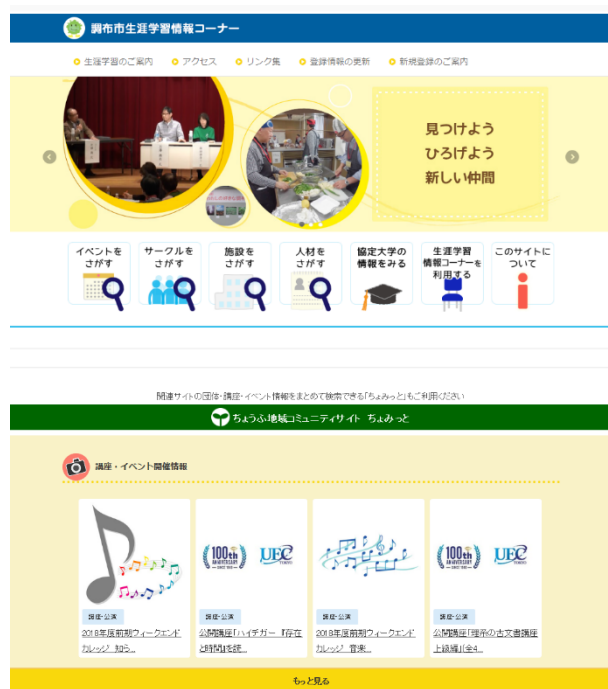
調布市生涯学習情報コーナー

生涯学習のご案内　アクセス　リンク集　登録情報の更新　新規登録のご案内

見つけよう
ひろげよう
新しい仲間

イベントをさがす
サークルをさがす
施設をさがす
人材をさがす
協定大学の情報をみる
生涯学習情報コーナーを利用する
このサイトについて

関連サイトの団体・講座・イベント情報をまとめて検索できる「ちょみっと」もご利用ください

ちょうふ地域コミュニティサイト ちょみっと

講座・イベント開催情報

講座・公演
2018年度前期ウィークエンドカレッジ 知ら...

100th ANNIVERSARY UEC TOKYO
講座・公演
公開講座「ハイデガー『存在と時間』を読...

講座・公演
2018年度前期ウィークエンドカレッジ 音楽...

100th ANNIVERSARY UEC TOKYO
講座・公演
公開講座「理系の古文書講座 上級編」(全4...

もっと見る